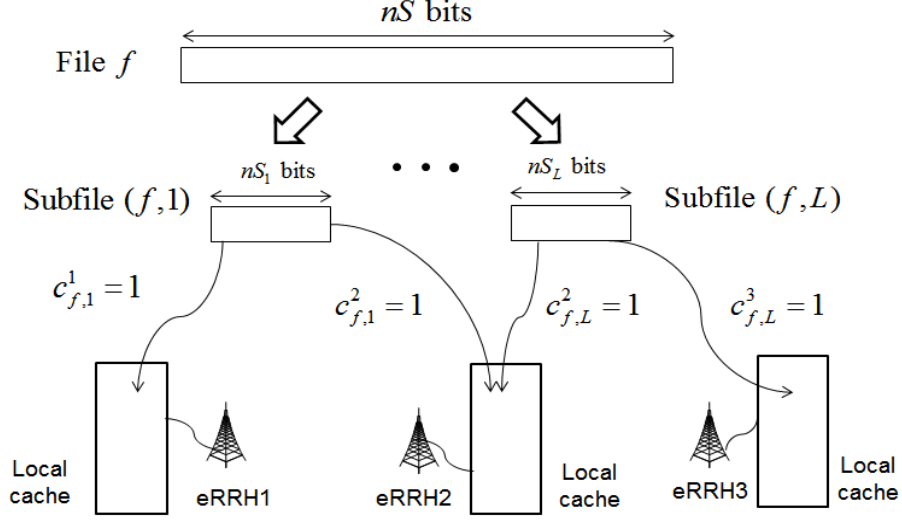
$nS$ bits

File $f$

$nS_1$ bits

• • •

$nS_L$ bits

Subfile $(f,1)$

Subfile $(f,L)$

$c_{f,1}^{1}=1$

$c_{f,1}^{2}=1$

$c_{f,L}^{2}=1$

$c_{f,L}^{3}=1$

Local cache

eRRH1

eRRH2

Local cache

eRRH3

Local cache